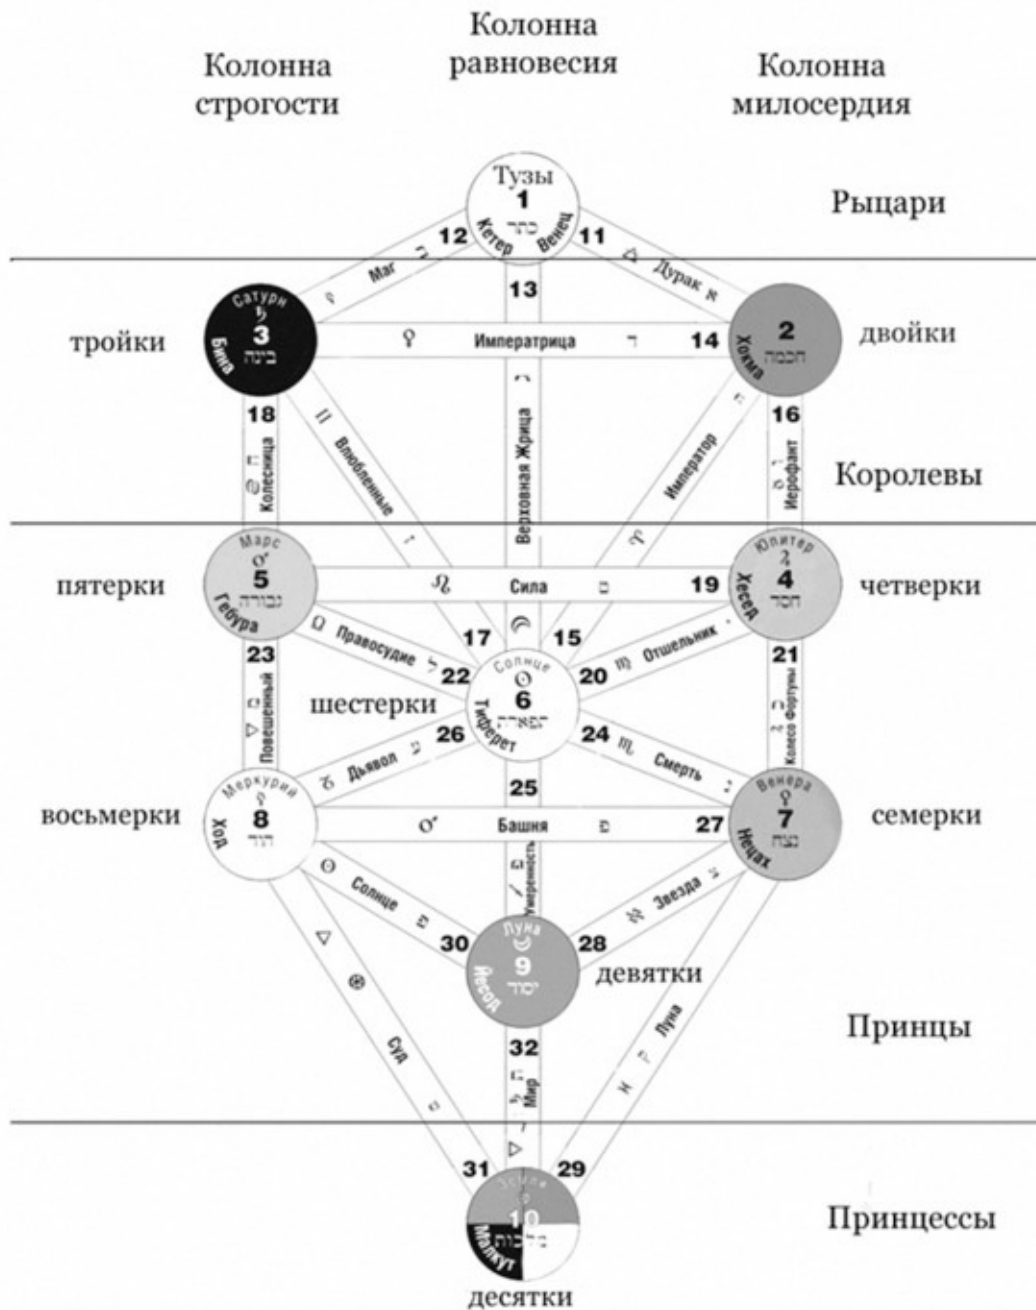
Колонна строгости

Колонна равновесия

Колонна милосердия

Тузы
1
Кетер
כתר
Венец

Рыцари

12
Маг
11
Дурак
א
13

Сатурн
♄
3
Бина
בינה

тройки

♀
Императрица
ד
14

2
Хокма
חכמה

двойки

18
Колесница
II
Влюбленные
Верховная Жрица
Император
16
Ierофант

Королевы

Марс
♂
5
Гебура
גבורה

пятерки

♌
Сила
19

Юпитер
♃
4
Хесед
חסד

четверки

23
Повешенный
Правосудие
17
15
22
Солнце
☉
6
Тиферет
תפארת
20
♍
Отшельник
21
Колесо Фортуны

шестерки

26
Дьявол
24
♏
Смерть

Меркурий
☿
8
Ход
הוד

восьмерки

25
♂
Башня
פ
27

Венера
♀
7
Нецах
נצח

семерки

Солнце
Умеренность
Звезда
30
Луна
9
Йесод
יסוד
28

девятки

Суд
Луна

Принцы

32
Мир
31
29

10
Малкут
מלכות

Принцессы

десятки